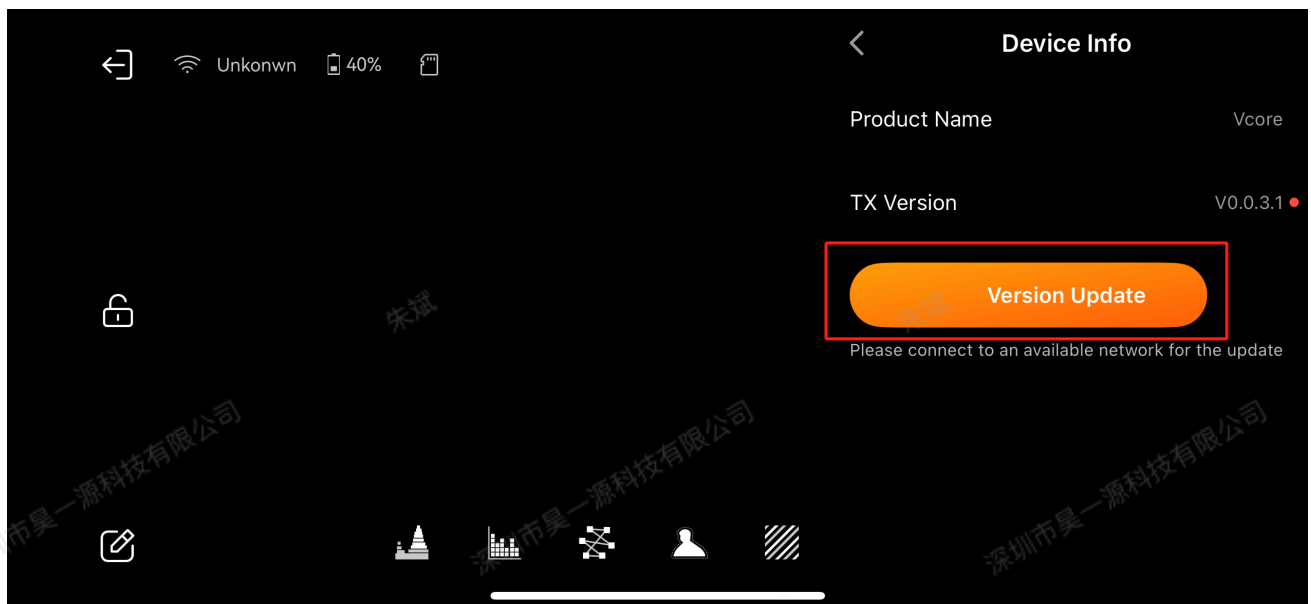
Unkonwn 40%

Device Info

Product Name Vcore

TX Version V0.0.3.1

Version Update

Please connect to an available network for the update

朱斌

深圳市昊一源科技有限公司

深圳市昊一源科技有限公司

深圳市昊一源科技有限公司